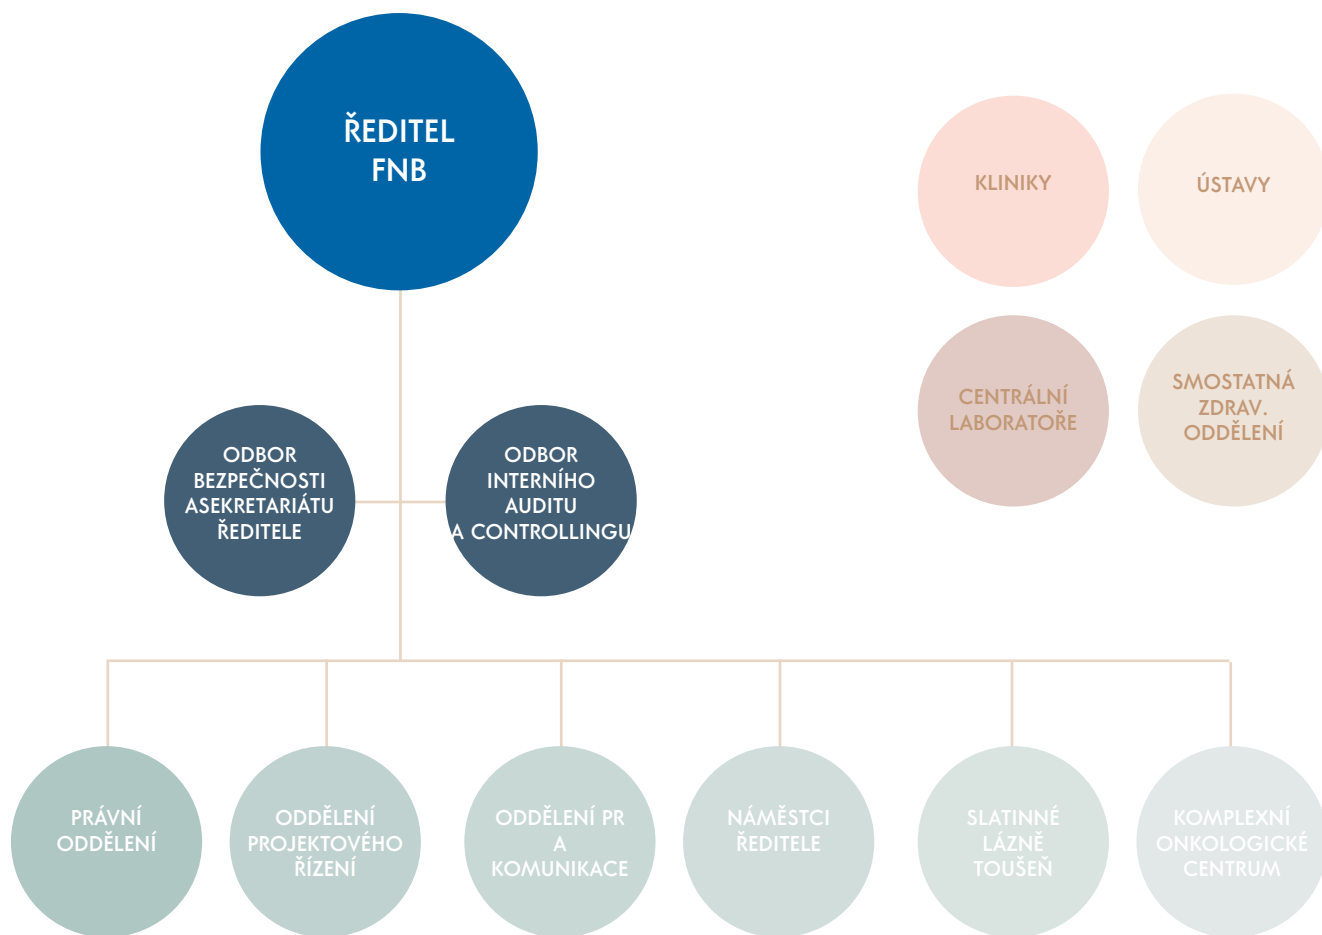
ŘEDITEL FNB

KLINIKY

ÚSTAVY

CENTRÁLNÍ LABORATOŘE

SMOSTATNÁ ZDRAV. ODDĚLENÍ

ODBOR BEZPEČNOSTI ASEKRETARIÁTU ŘEDITELE

ODBOR INTERNÍHO AUDITU A CONTROLLINGU

PRÁVNÍ ODDĚLENÍ

ODDĚLENÍ PROJEKTOVÉHO ŘÍZENÍ

ODDĚLENÍ PR A KOMUNIKACE

NÁMĚSTCI ŘEDITELE

SLATINNÉ LÁZNĚ TOUŠEŇ

KOMPLEXNÍ ONKOLOGICKÉ CENTRUM